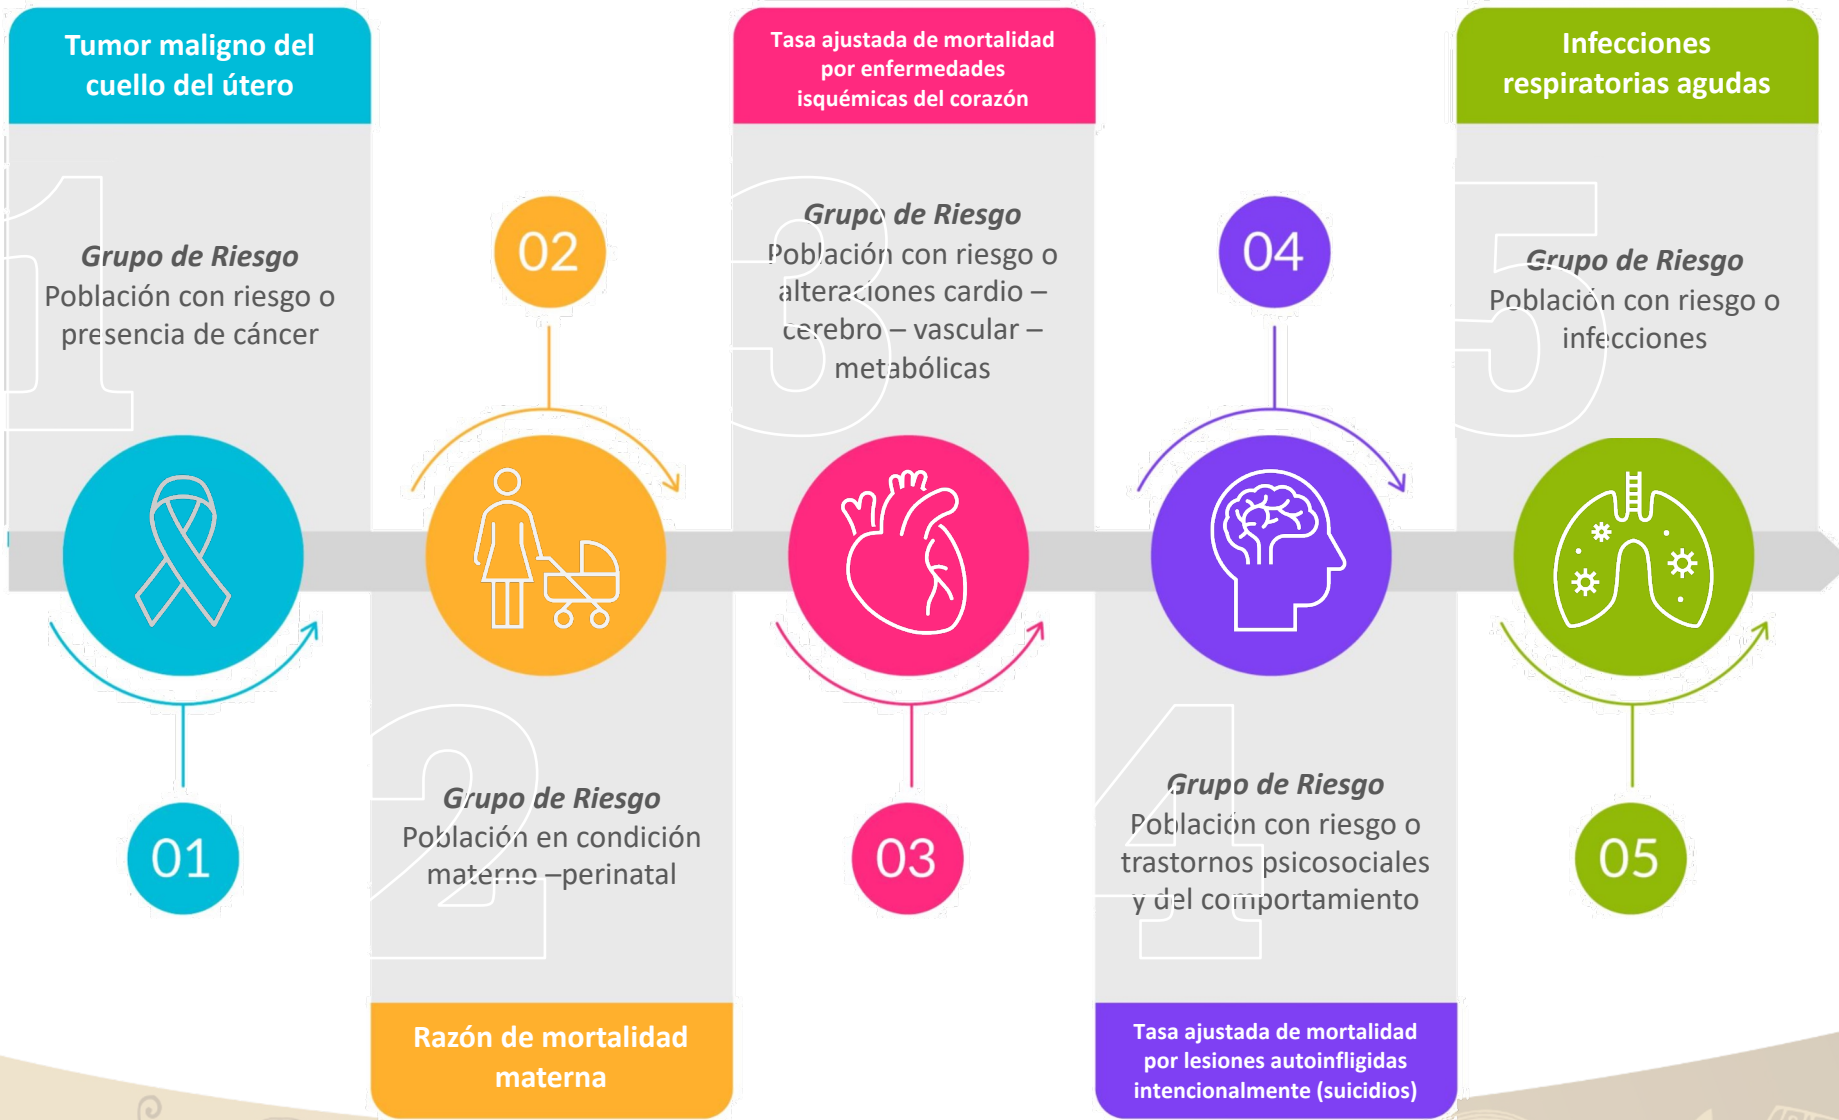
Tumor maligno del cuello del útero

Grupo de Riesgo
Población con riesgo o presencia de cáncer

01

02

Grupo de Riesgo
Población en condición materno –perinatal

Razón de mortalidad materna

Tasa ajustada de mortalidad por enfermedades isquémicas del corazón

Grupo de Riesgo
Población con riesgo o alteraciones cardio – cerebro – vascular – metabólicas

03

04

Grupo de Riesgo
Población con riesgo o trastornos psicosociales y del comportamiento

Tasa ajustada de mortalidad por lesiones autoinfligidas intencionalmente (suicidios)

Infecciones respiratorias agudas

Grupo de Riesgo
Población con riesgo o infecciones

05